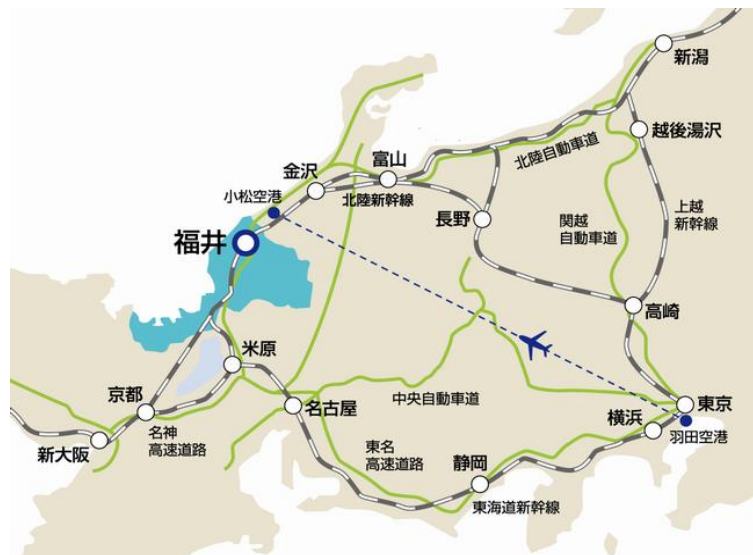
新潟

越後湯沢

北陸自動車道

金沢

富山

小松空港

北陸新幹線

長野

上越
新幹線

関越
自動車道

福井

高崎

米原

京都

名古屋

中央自動車道

東京

横浜

羽田空港

新大阪

名神
高速道路

東名
高速道路

静岡

東海道新幹線